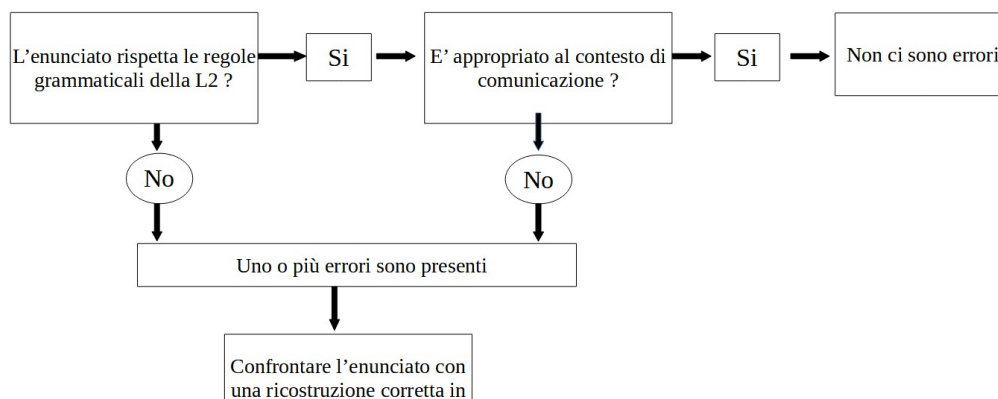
L’enunciato rispetta le regole grammaticali della L2 ?

Si

E’ appropriato al contesto di comunicazione ?

Si

Non ci sono errori

No

No

Uno o più errori sono presenti

Confrontare l’enunciato con una ricostruzione corretta in